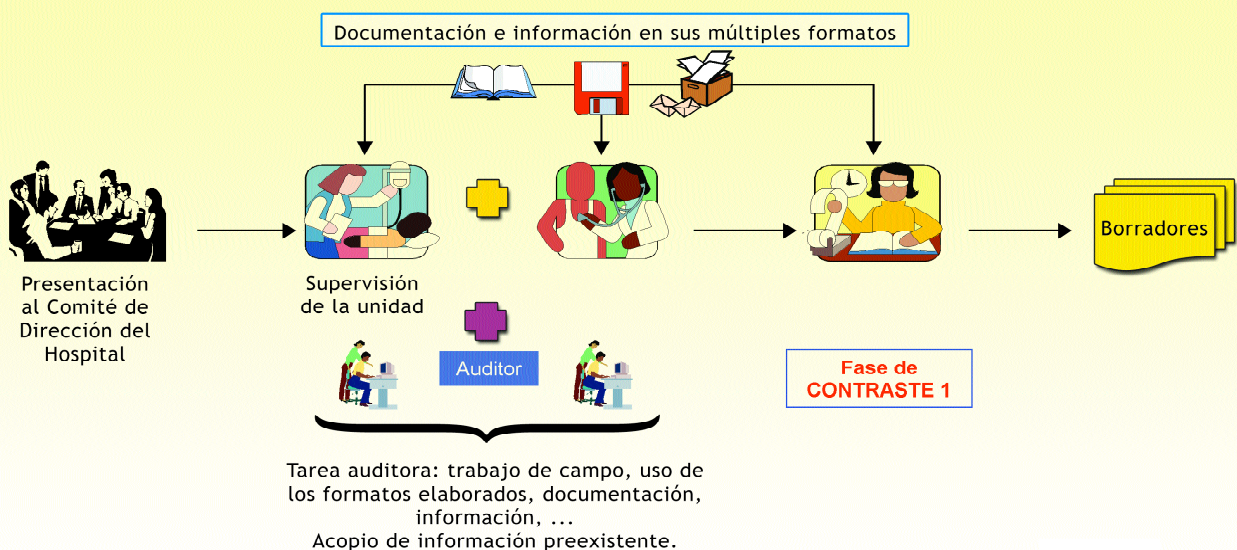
Documentación e información en sus múltiples formatos

Presentación al Comité de Dirección del Hospital

Supervisión de la unidad

Borradores

Auditor

Fase de CONTRASTE 1

Tarea auditora: trabajo de campo, uso de los formatos elaborados, documentación, información, ...
Acopio de información preexistente.